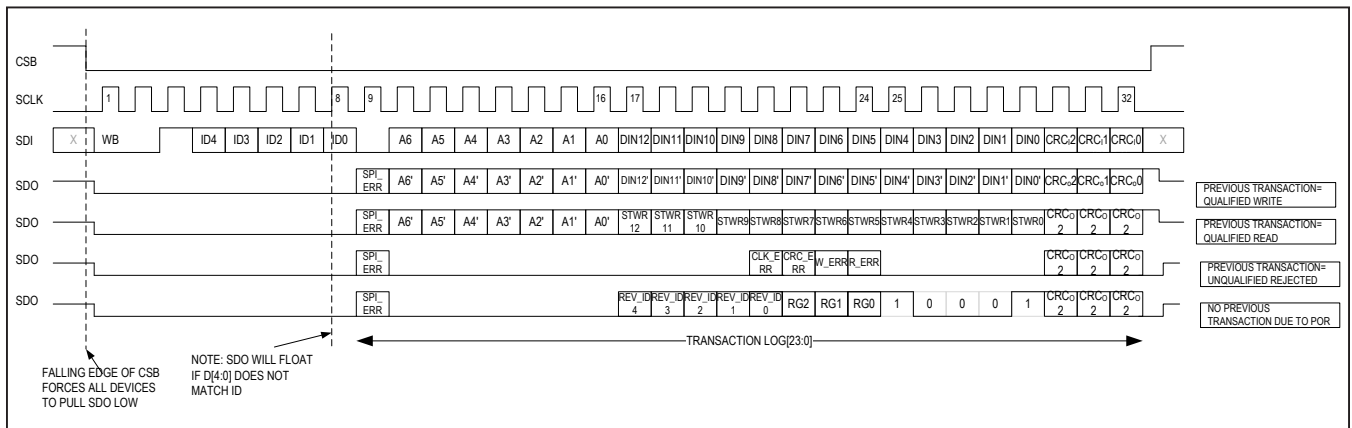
CSB

SCLK 1 8 9 16 17 24 25 32

SDI X WB ID4 ID3 ID2 ID1 ID0 A6 A5 A4 A3 A2 A1 A0 DIN12 DIN11 DIN10 DIN9 DIN8 DIN7 DIN6 DIN5 DIN4 DIN3 DIN2 DIN1 DIN0 CRCᵢ2 CRCᵢ1 CRCᵢ0 X

SDO SPI_ERR A6' A5' A4' A3' A2' A1' A0' DIN12' DIN11' DIN10' DIN9' DIN8' DIN7' DIN6' DIN5' DIN4' DIN3' DIN2' DIN1' DIN0' CRCₒ2 CRCₒ1 CRCₒ0

PREVIOUS TRANSACTION= QUALIFIED WRITE

SDO SPI_ERR A6' A5' A4' A3' A2' A1' A0' STWR12 STWR11 STWR10 STWR9 STWR8 STWR7 STWR6 STWR5 STWR4 STWR3 STWR2 STWR1 STWR0 CRCₒ2 CRCₒ2 CRCₒ2

PREVIOUS TRANSACTION= QUALIFIED READ

SDO SPI_ERR CLK_ERR CRC_ERR W_ERR R_ERR CRCₒ2 CRCₒ2 CRCₒ2

PREVIOUS TRANSACTION= UNQUALIFIED REJECTED

SDO SPI_ERR REV_ID4 REV_ID3 REV_ID2 REV_ID1 REV_ID0 RG2 RG1 RG0 1 0 0 0 1 CRCₒ2 CRCₒ2 CRCₒ2

NO PREVIOUS TRANSACTION DUE TO POR

TRANSACTION LOG[23:0]

FALLING EDGE OF CSB FORCES ALL DEVICES TO PULL SDO LOW

NOTE: SDO WILL FLOAT IF D[4:0] DOES NOT MATCH ID